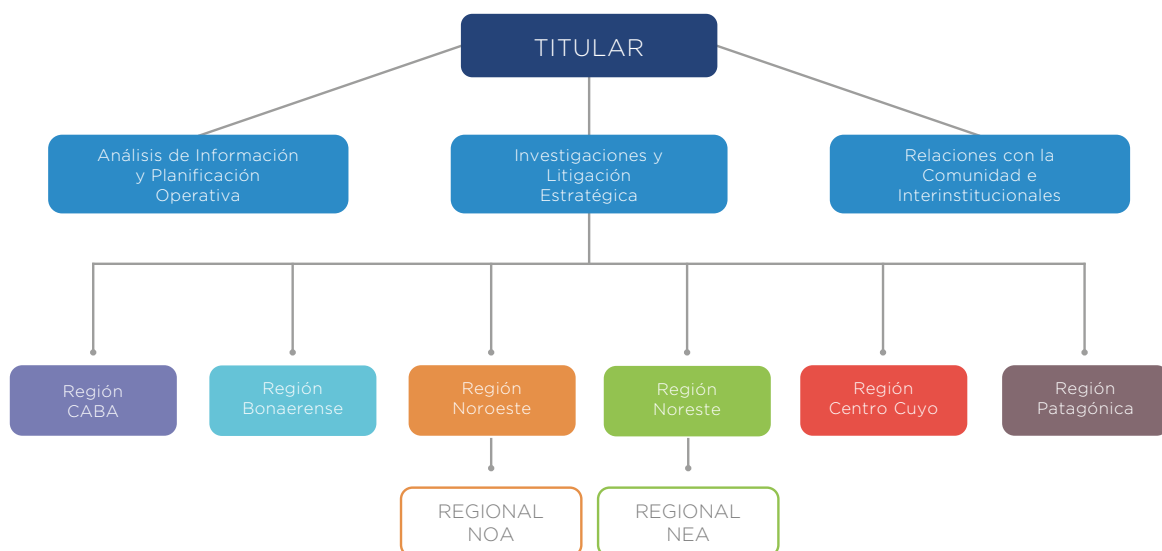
TITULAR

Análisis de Información y Planificación Operativa

Investigaciones y Litigación Estratégica

Relaciones con la Comunidad e Interinstitucionales

Región CABA

Región Bonaerense

Región Noroeste

Región Noreste

Región Centro Cuyo

Región Patagónica

REGIONAL NOA

REGIONAL NEA